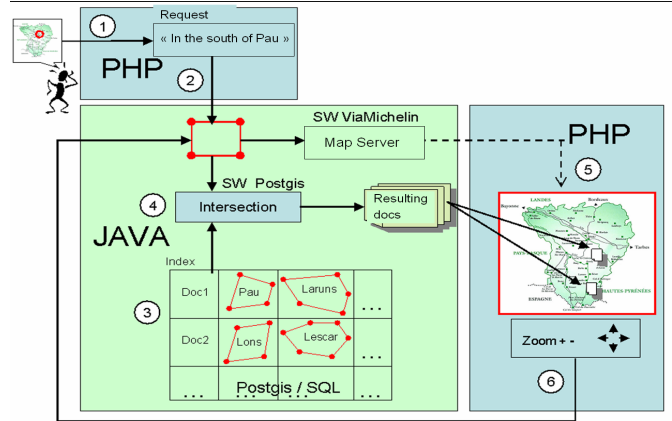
1

Request

« In the south of Pau »

PHP

2

SW ViaMichelin

Map Server

PHP

5

SW Postgis

4

Intersection

Resulting docs

JAVA

Index

Doc1

Pau

Laruns

...

3

Doc2

Lons

Lescar

...

...

...

Postgis / SQL

Zoom + -

6

LANDES

Bayonne

Bordeaux

Tarbes

PAYS BASQUE

ESPAGNE

HAUTES PYRÉNÉES